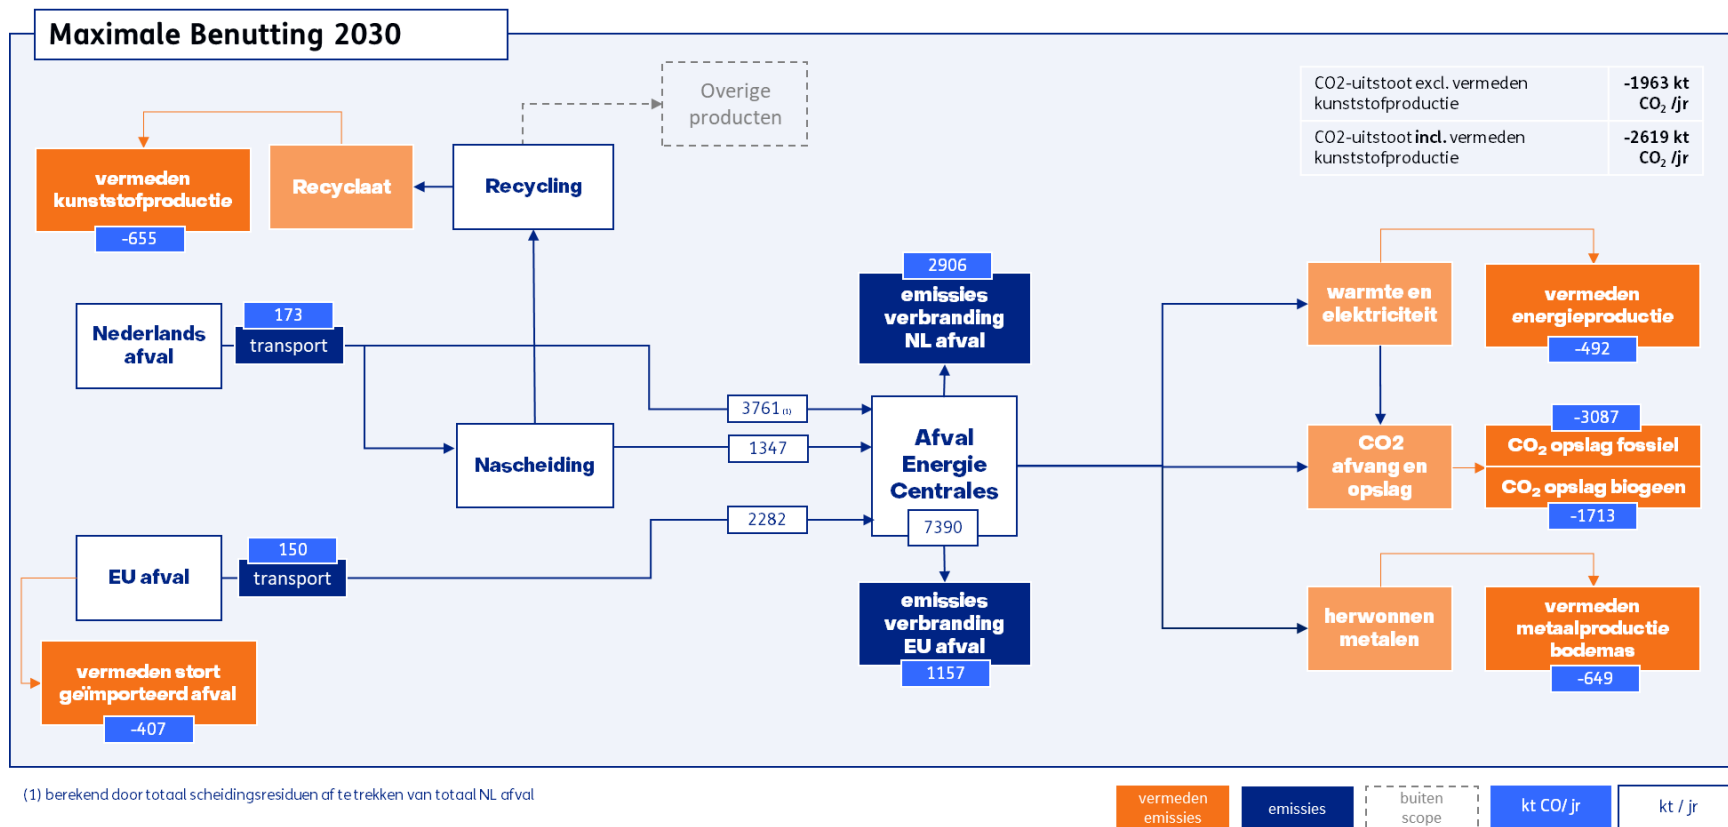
Maximale Benutting 2030

Overige producten

| CO2-uitstoot excl. vermeden kunststofproductie | -1963 kt $CO_2$ /jr |
|---|---|
| CO2-uitstoot **incl.** vermeden kunststofproductie | -2619 kt $CO_2$ /jr |

vermeden kunststofproductie
-655

Recyclaat

Recycling

2906
emissies verbranding NL afval

Nederlands afval

173
transport

3761 (1)

1347

2282

Nascheiding

Afval Energie Centrales
7390

warmte en elektriciteit

vermeden energieproductie
-492

-3087
$CO_2$ opslag fossiel

CO2 afvang en opslag

$CO_2$ opslag biogeen
-1713

EU afval

150
transport

emissies verbranding EU afval
1157

herwonnen metalen

vermeden metaalproductie bodemas
-649

vermeden stort geïmporteerd afval
-407

(1) berekend door totaal scheidingsresiduen af te trekken van totaal NL afval

vermeden emissies

emissies

buiten scope

kt CO/ jr

kt / jr